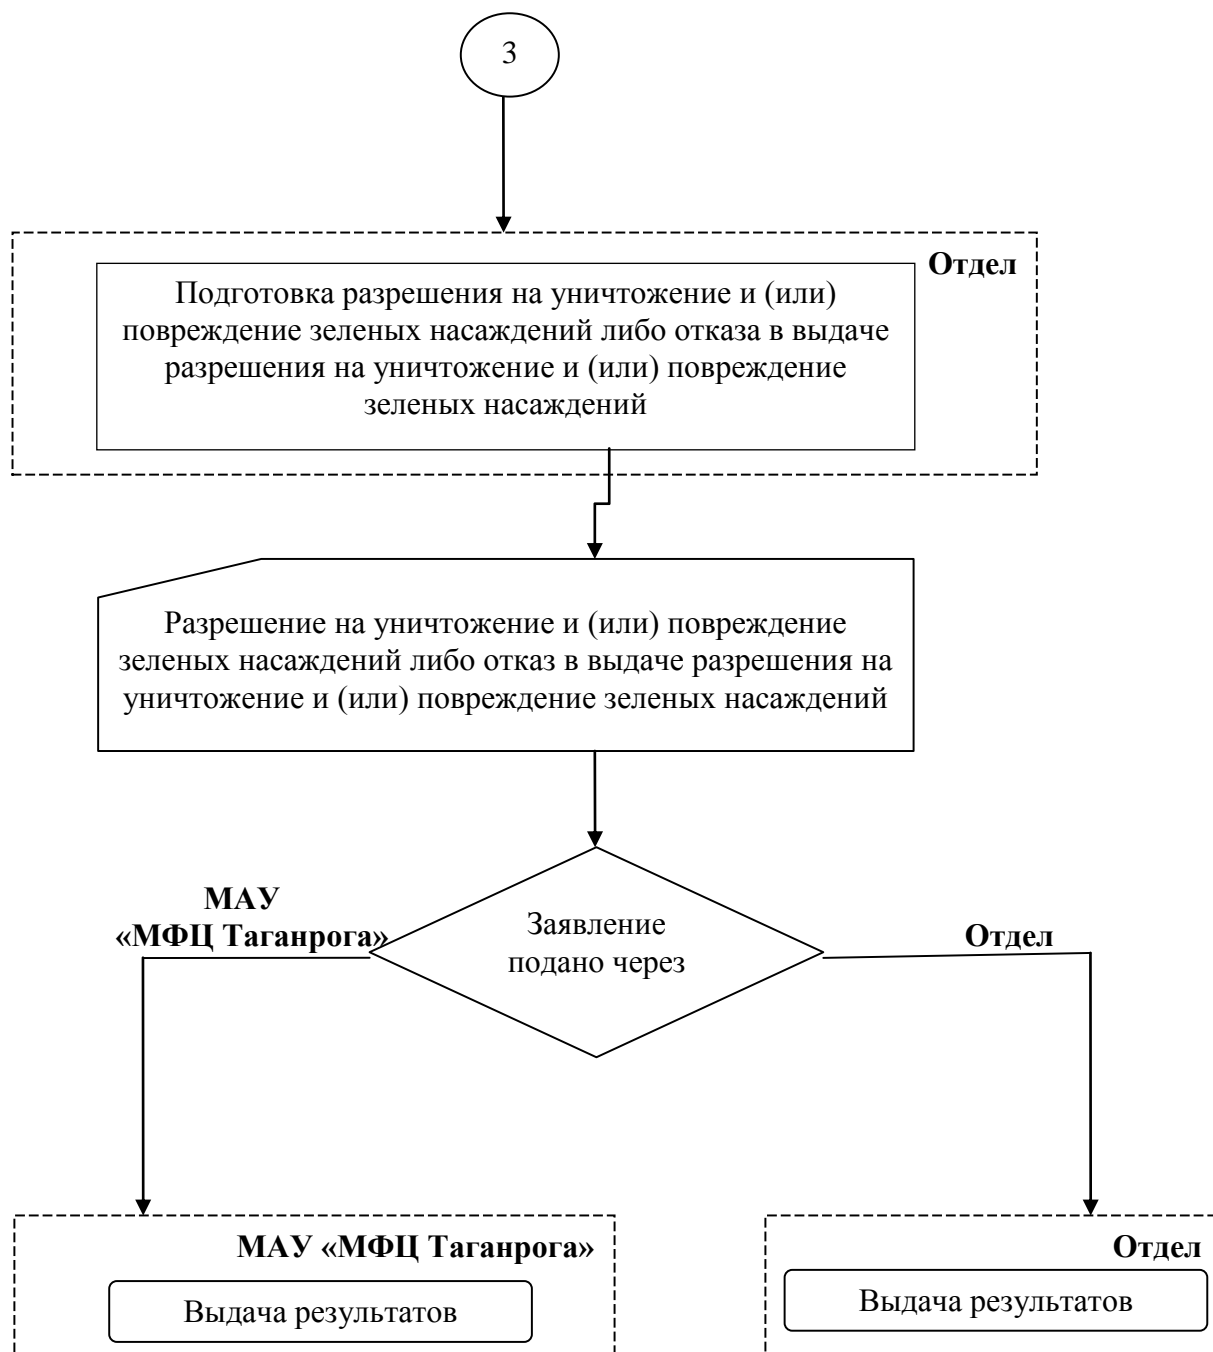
3

Отдел

Подготовка разрешения на уничтожение и (или) повреждение зеленых насаждений либо отказа в выдаче разрешения на уничтожение и (или) повреждение зеленых насаждений

Разрешение на уничтожение и (или) повреждение зеленых насаждений либо отказ в выдаче разрешения на уничтожение и (или) повреждение зеленых насаждений

МАУ «МФЦ Таганрога»

Заявление подано через

Отдел

МАУ «МФЦ Таганрога»

Выдача результатов

Отдел

Выдача результатов